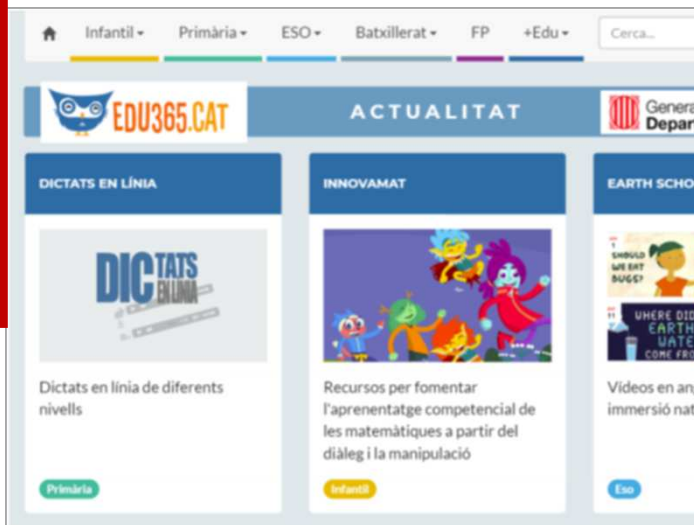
Infantil ▾ Primària ▾ ESO ▾ Batxillerat ▾ FP +Edu ▾ Cerca...

EDU365.CAT

ACTUALITAT

Genera
Depar

DICTATS EN LÍNIA

DIC TATS EN LÍNIA

Dictats en línia de diferents nivells

Primària

INNOVAMAT

Recursos per fomentar l'aprenentatge competencial de les matemàtiques a partir del diàleg i la manipulació

Infantil

EARTH SCHO

SHOULD WE EAT BUGS?

WHERE DID EARTH WATER COME FRO

Vídeos en an immersió na

Eso